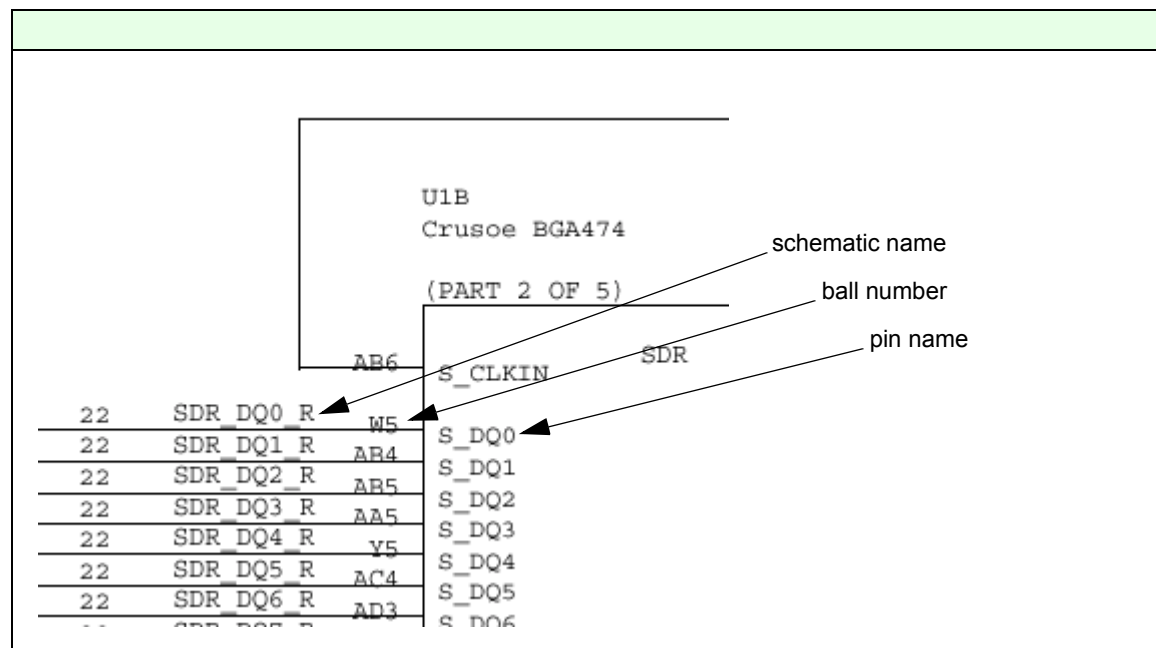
U1B
Crusoe BGA474

(PART 2 OF 5)

schematic name

ball number

pin name

SDR

AB6 S_CLKIN

22 SDR_DQ0_R W5 S_DQ0
22 SDR_DQ1_R AB4 S_DQ1
22 SDR_DQ2_R AB5 S_DQ2
22 SDR_DQ3_R AA5 S_DQ3
22 SDR_DQ4_R Y5 S_DQ4
22 SDR_DQ5_R AC4 S_DQ5
22 SDR_DQ6_R AD3 S_DQ6
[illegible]